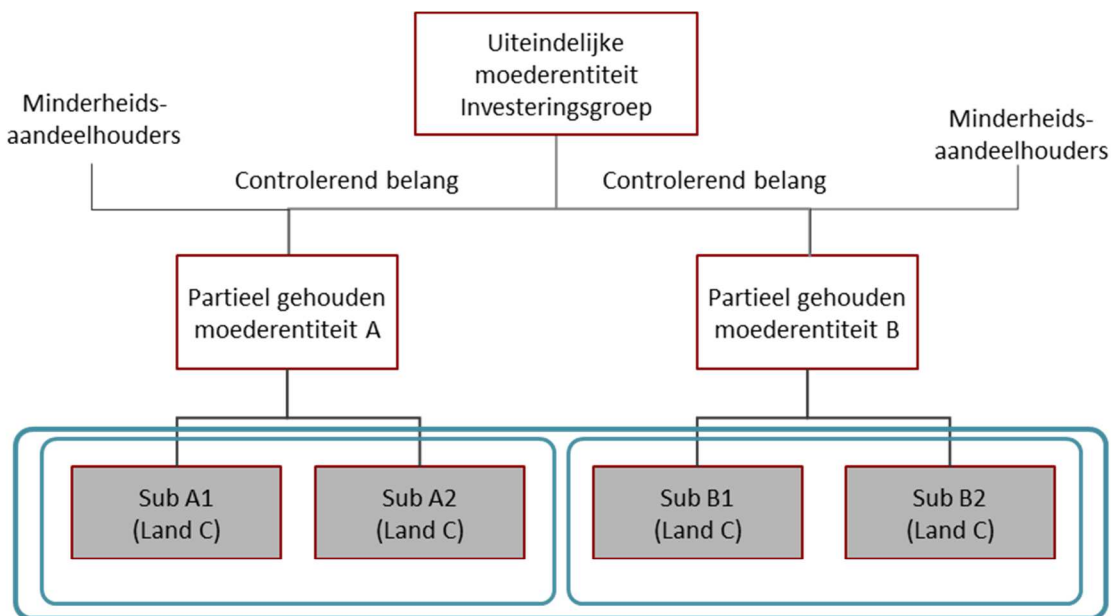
Uiteindelijke moederentiteit Investeringsgroep

Minderheids-aandeelhouders

Minderheids-aandeelhouders

Controlerend belang

Controlerend belang

Partieel gehouden moederentiteit A

Partieel gehouden moederentiteit B

Sub A1 (Land C)

Sub A2 (Land C)

Sub B1 (Land C)

Sub B2 (Land C)